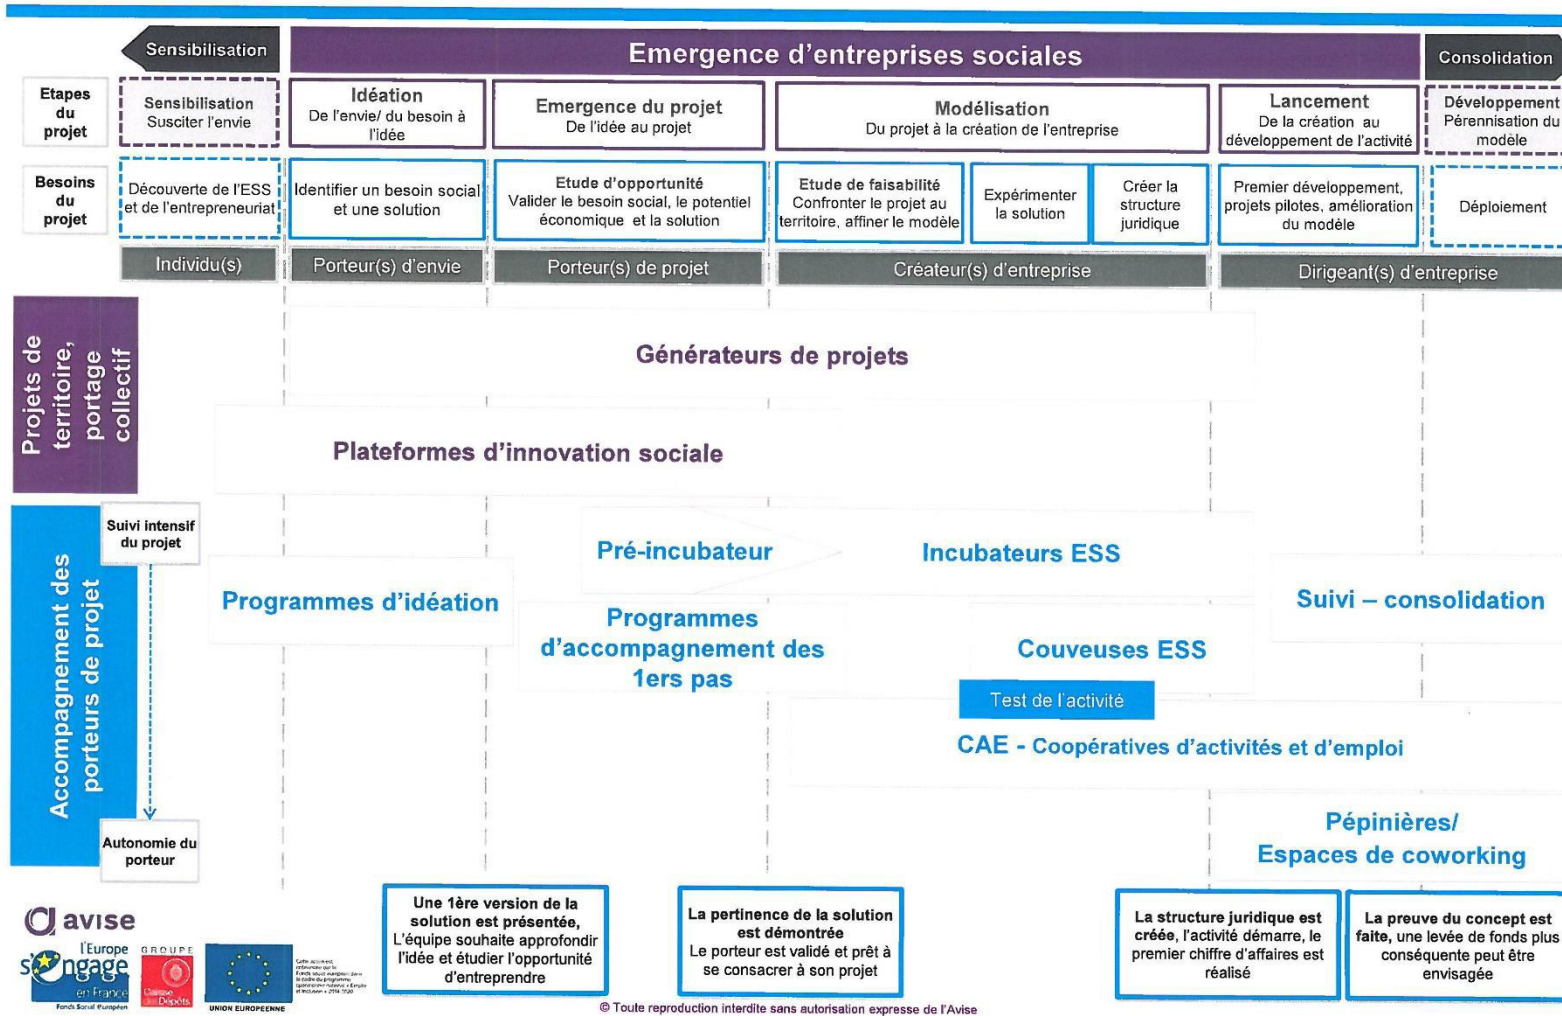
Sensibilisation

Emergence d'entreprises sociales

Consolidation

Etapes du projet

Sensibilisation
Susciter l'envie

Idéation
De l'envie/ du besoin à l'idée

Emergence du projet
De l'idée au projet

Modélisation
Du projet à la création de l'entreprise

Lancement
De la création au développement de l'activité

Développement
Pérennisation du modèle

Besoins du projet

Découverte de l'ESS et de l'entrepreneuriat

Identifier un besoin social et une solution

Etude d'opportunité
Valider le besoin social, le potentiel économique et la solution

Etude de faisabilité
Confronter le projet au territoire, affiner le modèle

Expérimenter la solution

Créer la structure juridique

Premier développement, projets pilotes, amélioration du modèle

Déploiement

Individu(s)

Porteur(s) d'envie

Porteur(s) de projet

Créateur(s) d'entreprise

Dirigeant(s) d'entreprise

Projets de territoire, portage collectif

Générateurs de projets

Plateformes d'innovation sociale

Accompagnement des porteurs de projet

Suivi intensif du projet

Autonomie du porteur

Pré-incubateur

Incubateurs ESS

Programmes d'idéation

Suivi – consolidation

Programmes d'accompagnement des 1ers pas

Couveuses ESS

Test de l'activité

CAE - Coopératives d'activités et d'emploi

Pépinières/
Espaces de coworking

avise

l'Europe s'engage en France
Fonds Social Européen

GROUPE Caisse des Dépôts

UNION EUROPEENNE

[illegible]

Une 1ère version de la solution est présentée, L'équipe souhaite approfondir l'idée et étudier l'opportunité d'entreprendre

La pertinence de la solution est démontrée
Le porteur est validé et prêt à se consacrer à son projet

La structure juridique est créée, l'activité démarre, le premier chiffre d'affaires est réalisé

La preuve du concept est faite, une levée de fonds plus conséquente peut être envisagée

© Toute reproduction interdite sans autorisation expresse de l'Avise